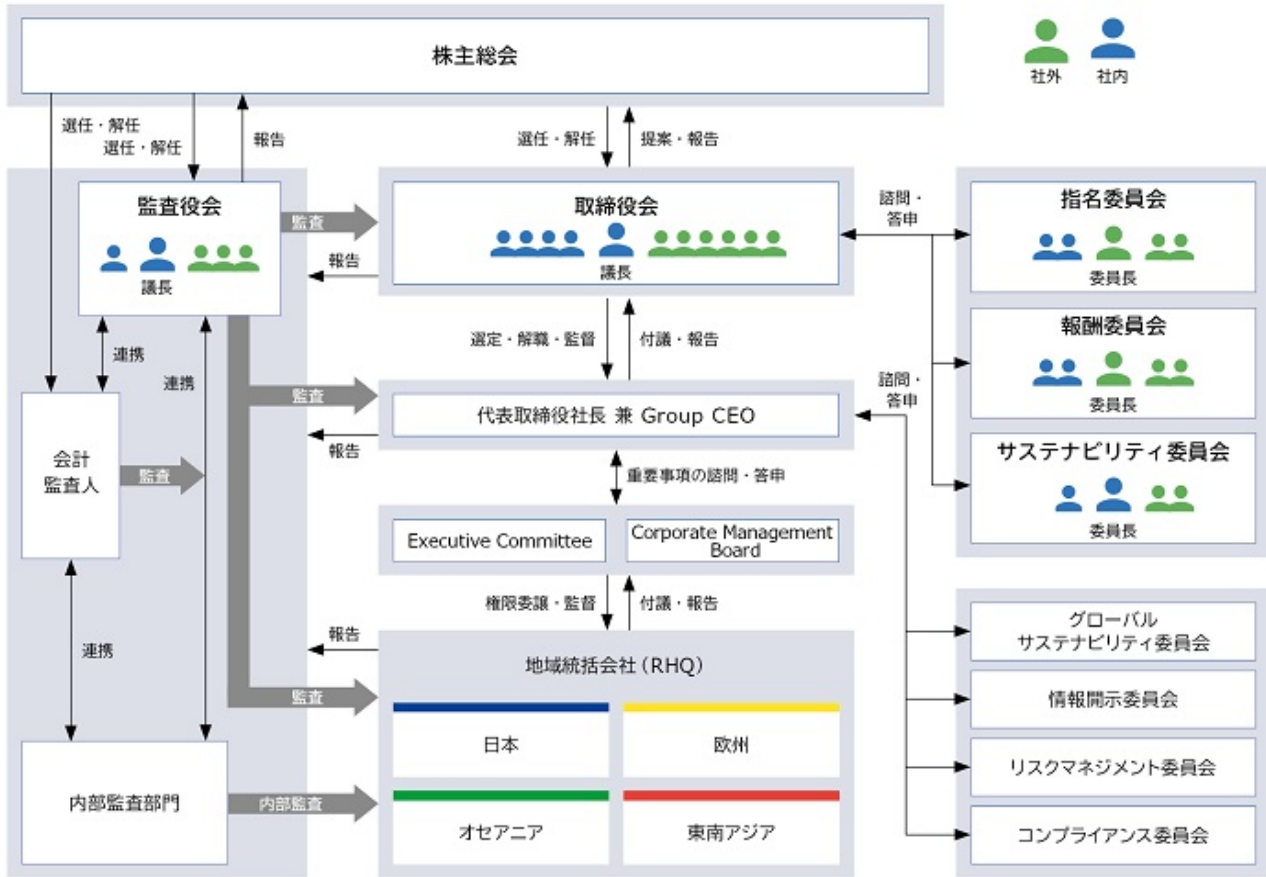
株主総会

社外 社内

選任・解任
選任・解任
報告

選任・解任
提案・報告

監査役会
議長

監査
報告

取締役会
議長

諮問・答申

指名委員会
委員長

報酬委員会
委員長

サステナビリティ委員会
委員長

連携
連携

選定・解職・監督
付議・報告

監査
報告

代表取締役社長 兼 Group CEO

諮問・答申

会計監査人
監査

重要事項の諮問・答申

Executive Committee
Corporate Management Board

権限委譲・監督
付議・報告

連携

報告
監査

地域統括会社（RHQ）
日本
欧州
オセアニア
東南アジア

内部監査部門
内部監査

グローバルサステナビリティ委員会
情報開示委員会
リスクマネジメント委員会
コンプライアンス委員会